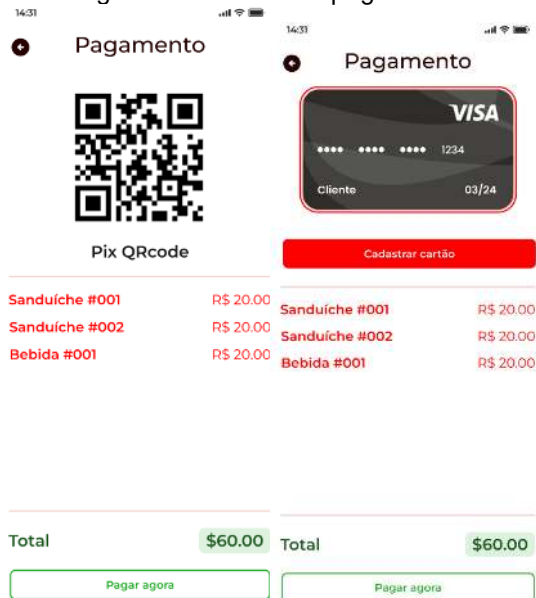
14:31

Pagamento

Pix QRcode

Sanduíche #001 R$ 20.00
Sanduíche #002 R$ 20.00
Bebida #001 R$ 20.00

Total $60.00

Pagar agora

14:31

Pagamento

VISA

•••• •••• •••• 1234

Cliente 03/24

Cadastrar cartão

Sanduíche #001 R$ 20.00
Sanduíche #002 R$ 20.00
Bebida #001 R$ 20.00

Total $60.00

Pagar agora